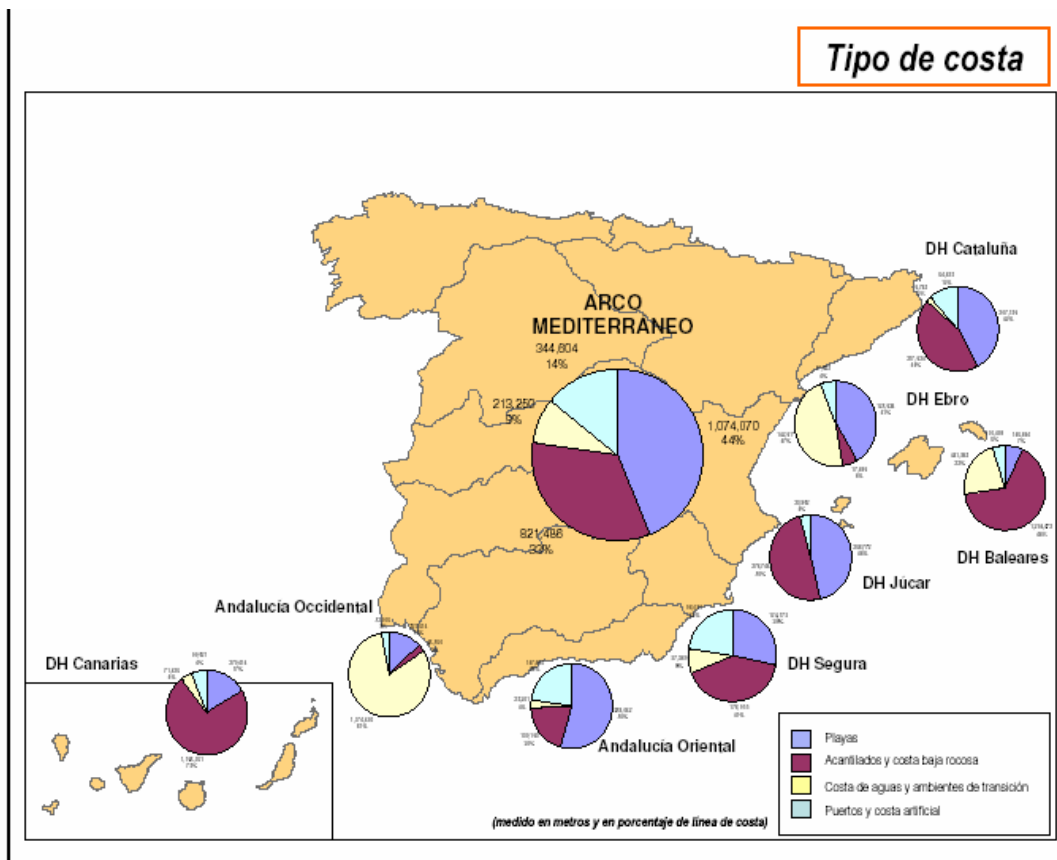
Tipo de costa

DH Cataluña

ARCO MEDITERRANEO

344,804
14%

213,250
9%

1,074,070
44%

821,486
33%

DH Ebro

DH Baleares

DH Júcar

Andalucía Occidental

DH Segura

DH Canarias

Andalucía Oriental

Playas

Acantilados y costa baja rocosa

Costa de aguas y ambientes de transición

Puertos y costa artificial

(medido en metros y en porcentaje de línea de costa)